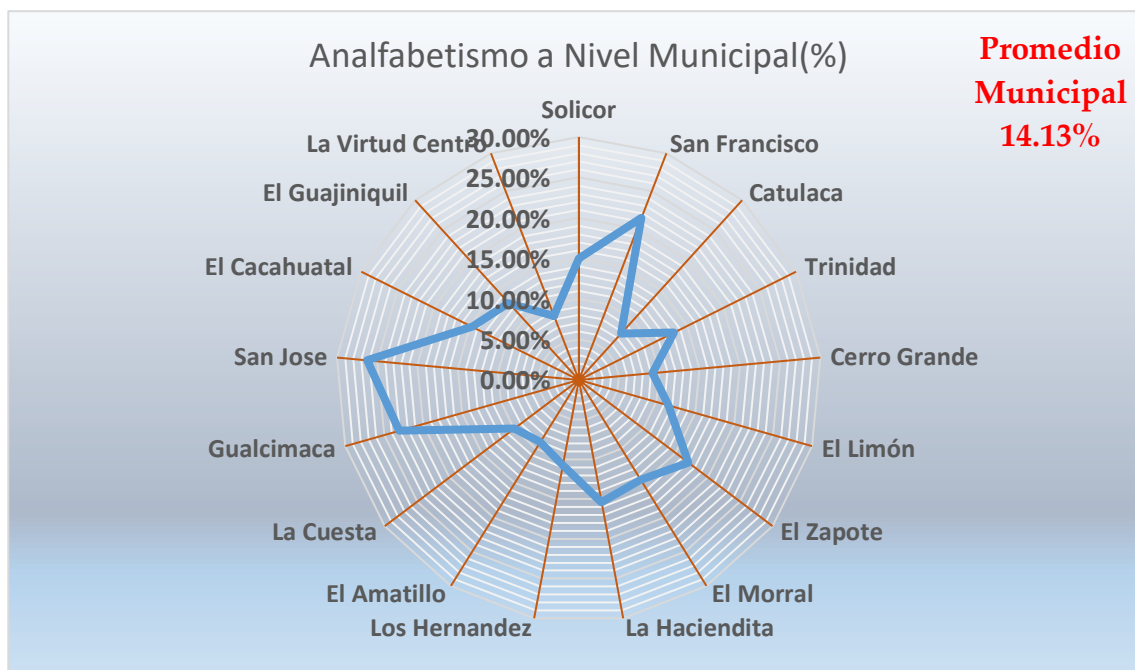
Analfabetismo a Nivel Municipal(%)

Promedio Municipal 14.13%

Solicor
San Francisco
Catulaca
Trinidad
Cerro Grande
El Limón
El Zapote
El Morral
La Haciendita
Los Hernandez
El Amatillo
La Cuesta
Gualcimaca
San Jose
El Cacahuatal
El Guajiniquil
La Virtud Centro

30.00%
25.00%
20.00%
15.00%
10.00%
5.00%
0.00%